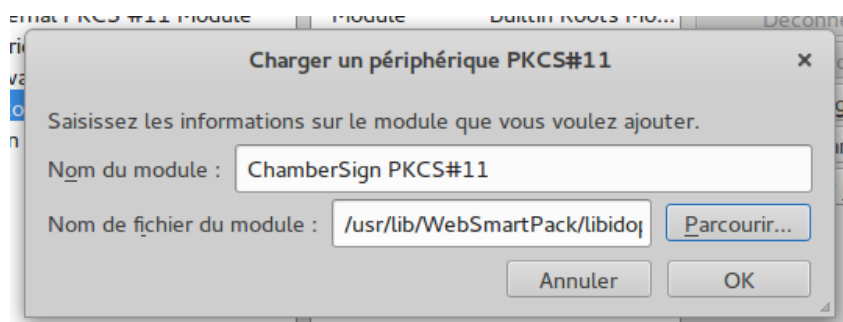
Charger un périphérique PKCS#11

×

Saisissez les informations sur le module que vous voulez ajouter.

Nom du module : ChamberSign PKCS#11

Nom de fichier du module : /usr/lib/WebSmartPack/libidoj

Parcourir...

Annuler

OK